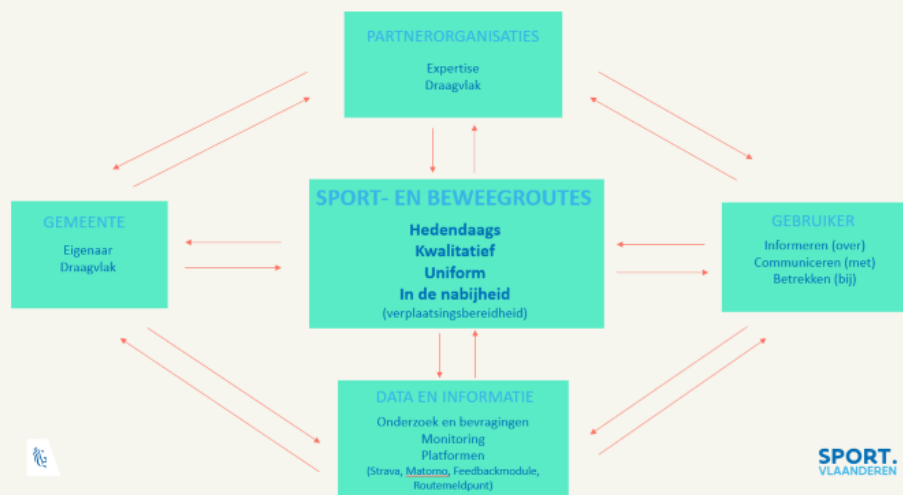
PARTNERORGANISATIES

Expertise
Draagvlak

GEMEENTE

Eigenaar
Draagvlak

SPORT- EN BEWEEGROUTES

Hedendaags
Kwalitatief
Uniform
In de nabijheid
(verplaatsingsbereidheid)

GEBRUIKER

Informeren (over)
Communiceren (met)
Betrekken (bij)

DATA EN INFORMATIE

Onderzoek en bevragingen
Monitoring
Platformen
(Strava, Matomo, Feedbackmodule, Routemeldpunt)

SPORT. VLAANDEREN